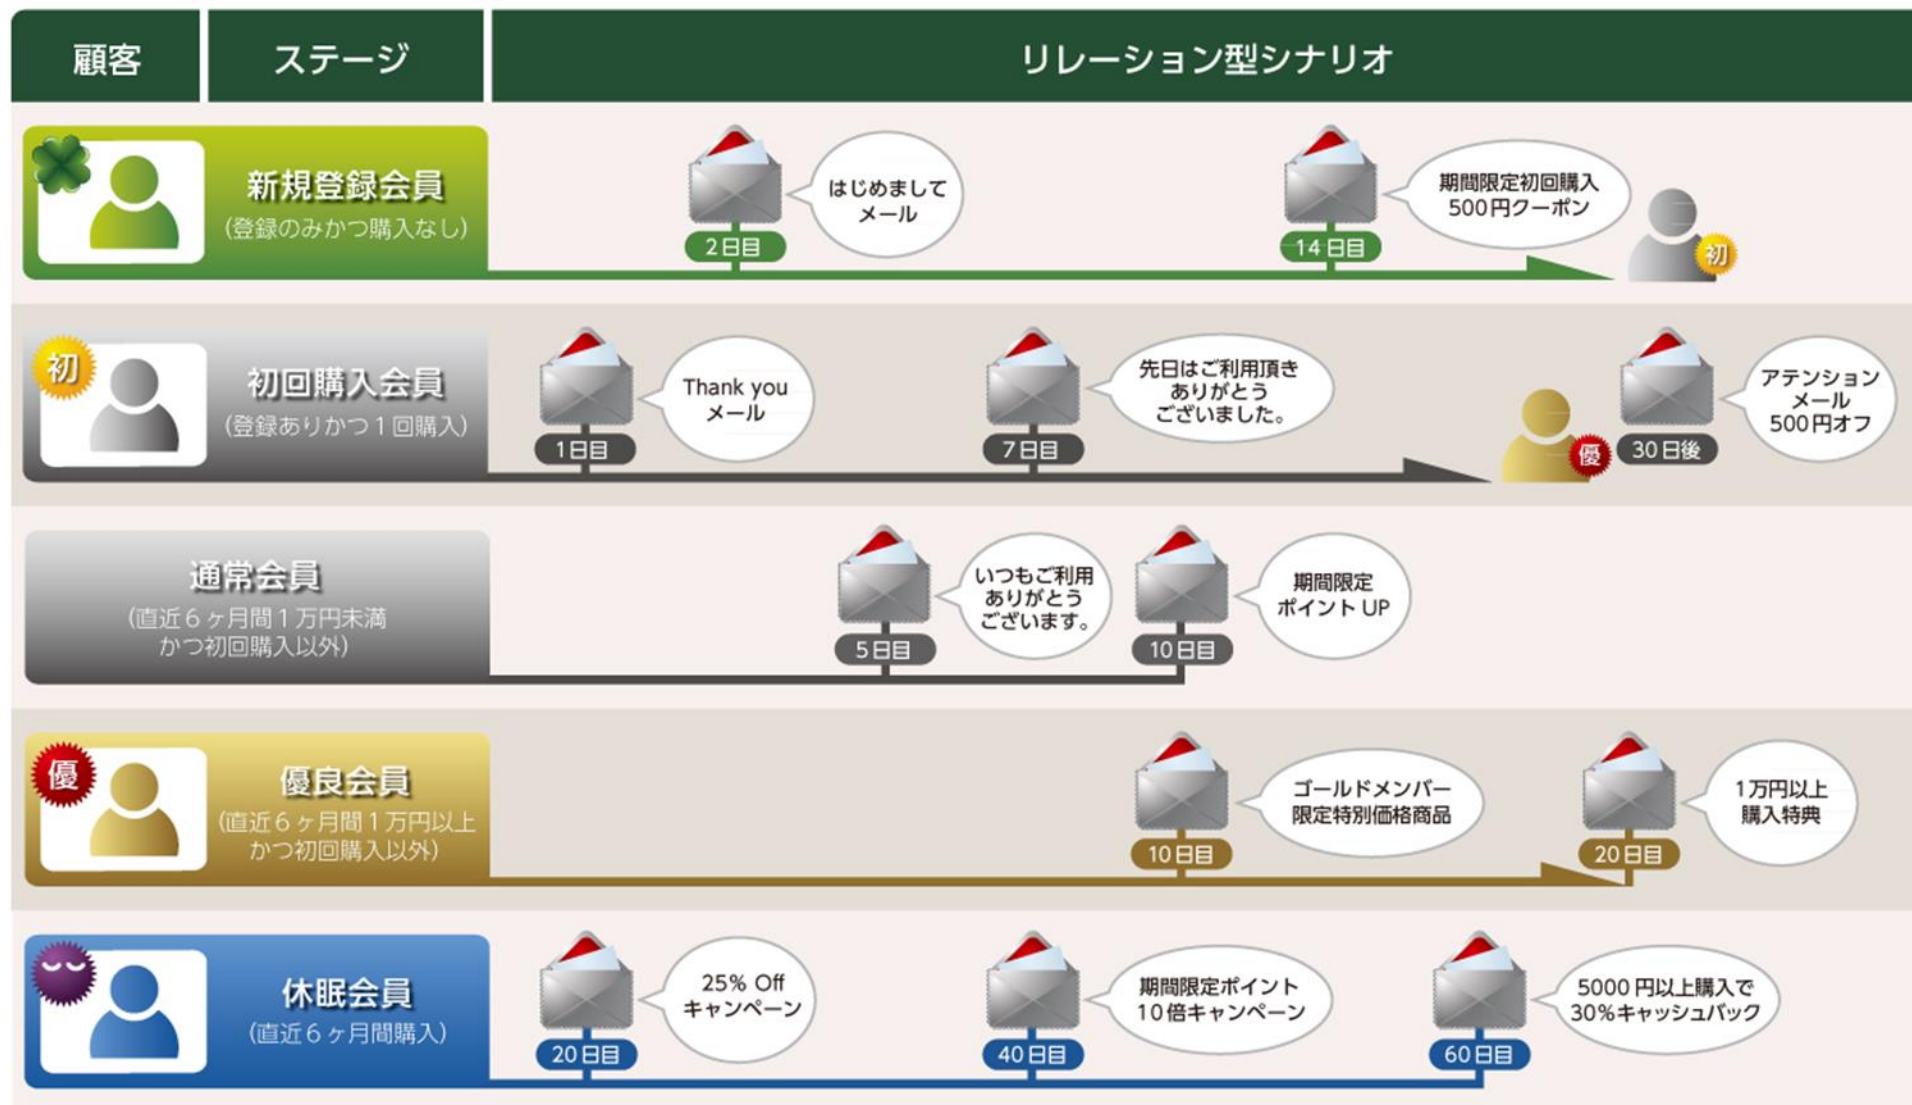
| 顧客 | ステージ | リレーション型シナリオ |
|---|---|---|

新規登録会員
(登録のみかつ購入なし)

はじめまして メール
2日目

期間限定初回購入 500円クーポン
14日目

初

初

初回購入会員
(登録ありかつ1回購入)

Thank you メール
1日目

先日はご利用頂き ありがとう ございました。
7日目

優

アテンション メール 500円オフ
30日後

通常会員
(直近6ヶ月間1万円未満 かつ初回購入以外)

いつもご利用 ありがとう ございます。
5日目

期間限定 ポイントUP
10日目

優

優良会員
(直近6ヶ月間1万円以上 かつ初回購入以外)

ゴールドメンバー 限定特別価格商品
10日目

1万円以上 購入特典
20日目

休眠会員
(直近6ヶ月間購入)

25% Off キャンペーン
20日目

期間限定ポイント 10倍キャンペーン
40日目

5000円以上購入で 30%キャッシュバック
60日目